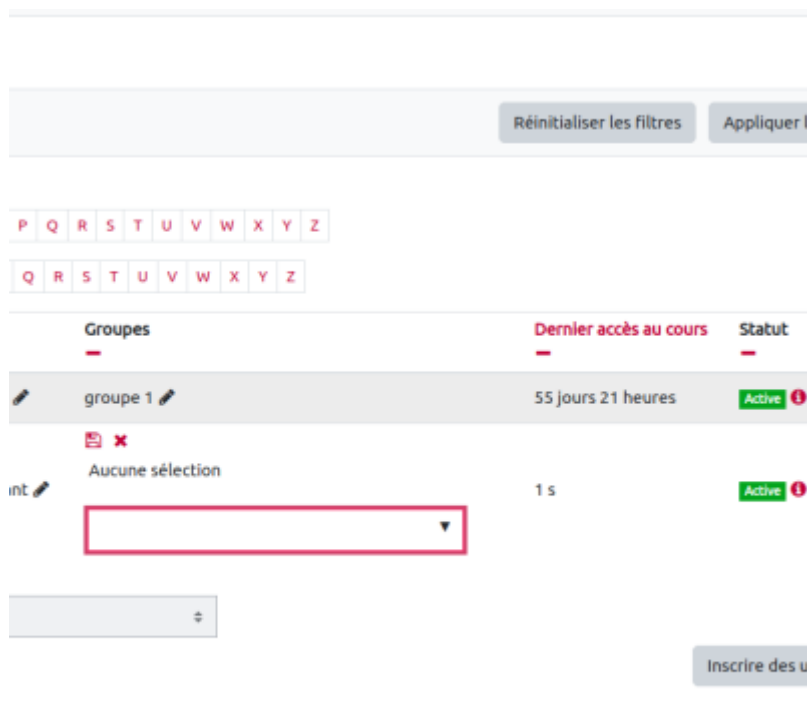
Réinitialiser les filtres Appliquer l

P Q R S T U V W X Y Z

Q R S T U V W X Y Z

| | Groupes | Dernier accès au cours | Statut |
|---|---|---|---|
| | groupe 1 | 55 jours 21 heures | Active |
| int | Aucune sélection | 1 s | Active |

Inscrire des u